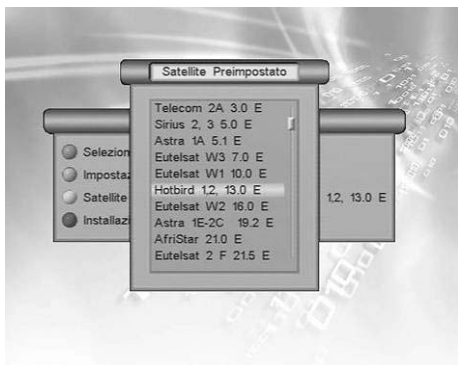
Satellite Preimpostato

Telecom 2A 3.0 E
Sirius 2, 3 5.0 E
Astra 1A 5.1 E
Eutelsat W3 7.0 E
Eutelsat W1 10.0 E
Hotbird 1,2, 13.0 E
Eutelsat W2 16.0 E
Astra 1E-2C 19.2 E
AfriStar 21.0 E
Eutelsat 2 F 21.5 E

Selezion
Impostaz
Satellite
Installazi

1,2, 13.0 E